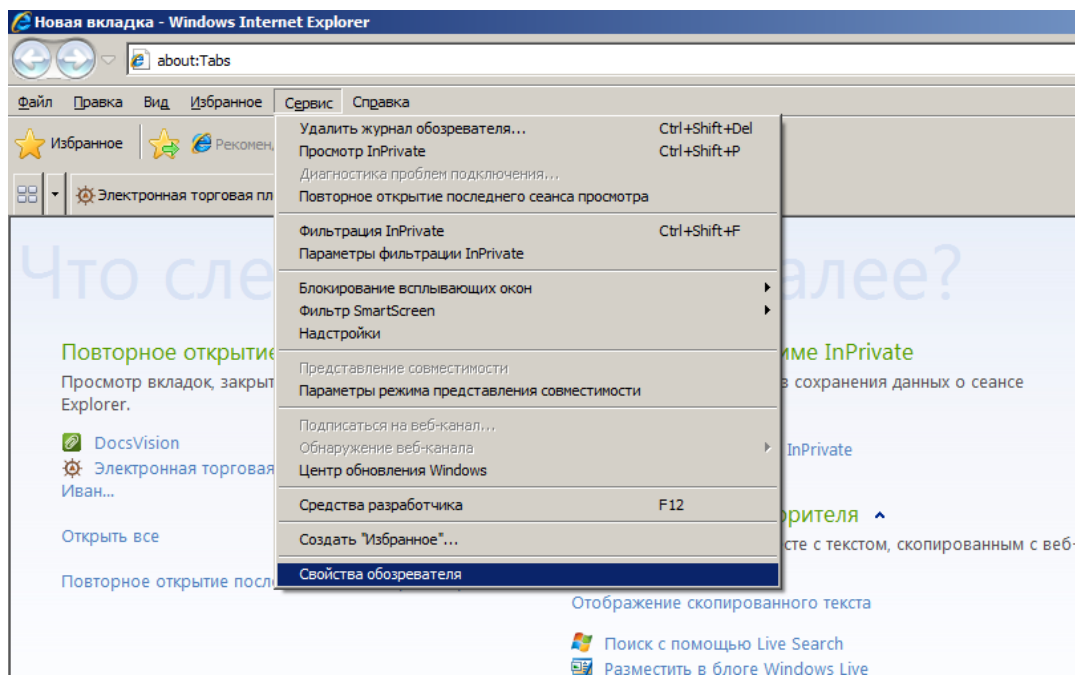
Новая вкладка - Windows Internet Explorer

about:Tabs

Файл Правка Вид Избранное Сервис Справка

Избранное Рекомен

Электронная торговая пл

| | |
|---|---|
| Удалить журнал обозревателя... | Ctrl+Shift+Del |
| Просмотр InPrivate | Ctrl+Shift+P |
| Диагностика проблем подключения... | |
| Повторное открытие последнего сеанса просмотра | |
| Фильтрация InPrivate | Ctrl+Shift+F |
| Параметры фильтрации InPrivate | |
| Блокирование всплывающих окон | |
| Фильтр SmartScreen | |
| Надстройки | |
| Представление совместимости | |
| Параметры режима представления совместимости | |
| Подписаться на веб-канал... | |
| Обнаружение веб-канала | |
| Центр обновления Windows | |
| Средства разработчика | F12 |
| Создать "Избранное"... | |
| Свойства обозревателя | |

Что сле алее?

Повторное открытие

Просмотр вкладок, закрыт Explorer.

DocsVision

Электронная торговая Иван...

Открыть все

Повторное открытие посл

име InPrivate

в сохранения данных о сеансе

InPrivate

рителя

сте с текстом, скопированным с веб-

Отображение скопированного текста

Поиск с помощью Live Search

Разместить в блоге Windows Live